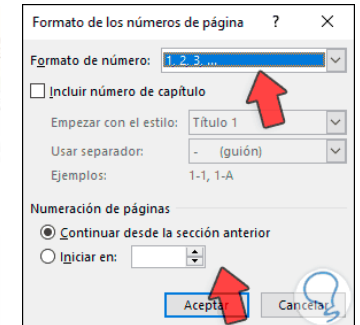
Formato de los números de página ? ×

Formato de número: 1, 2, 3, ...

Incluir número de capítulo

Empezar con el estilo: Título 1

Usar separador: - (guión)

Ejemplos: 1-1, 1-A

Numeración de páginas

Continuar desde la sección anterior

Iniciar en:

Aceptar Cancelar